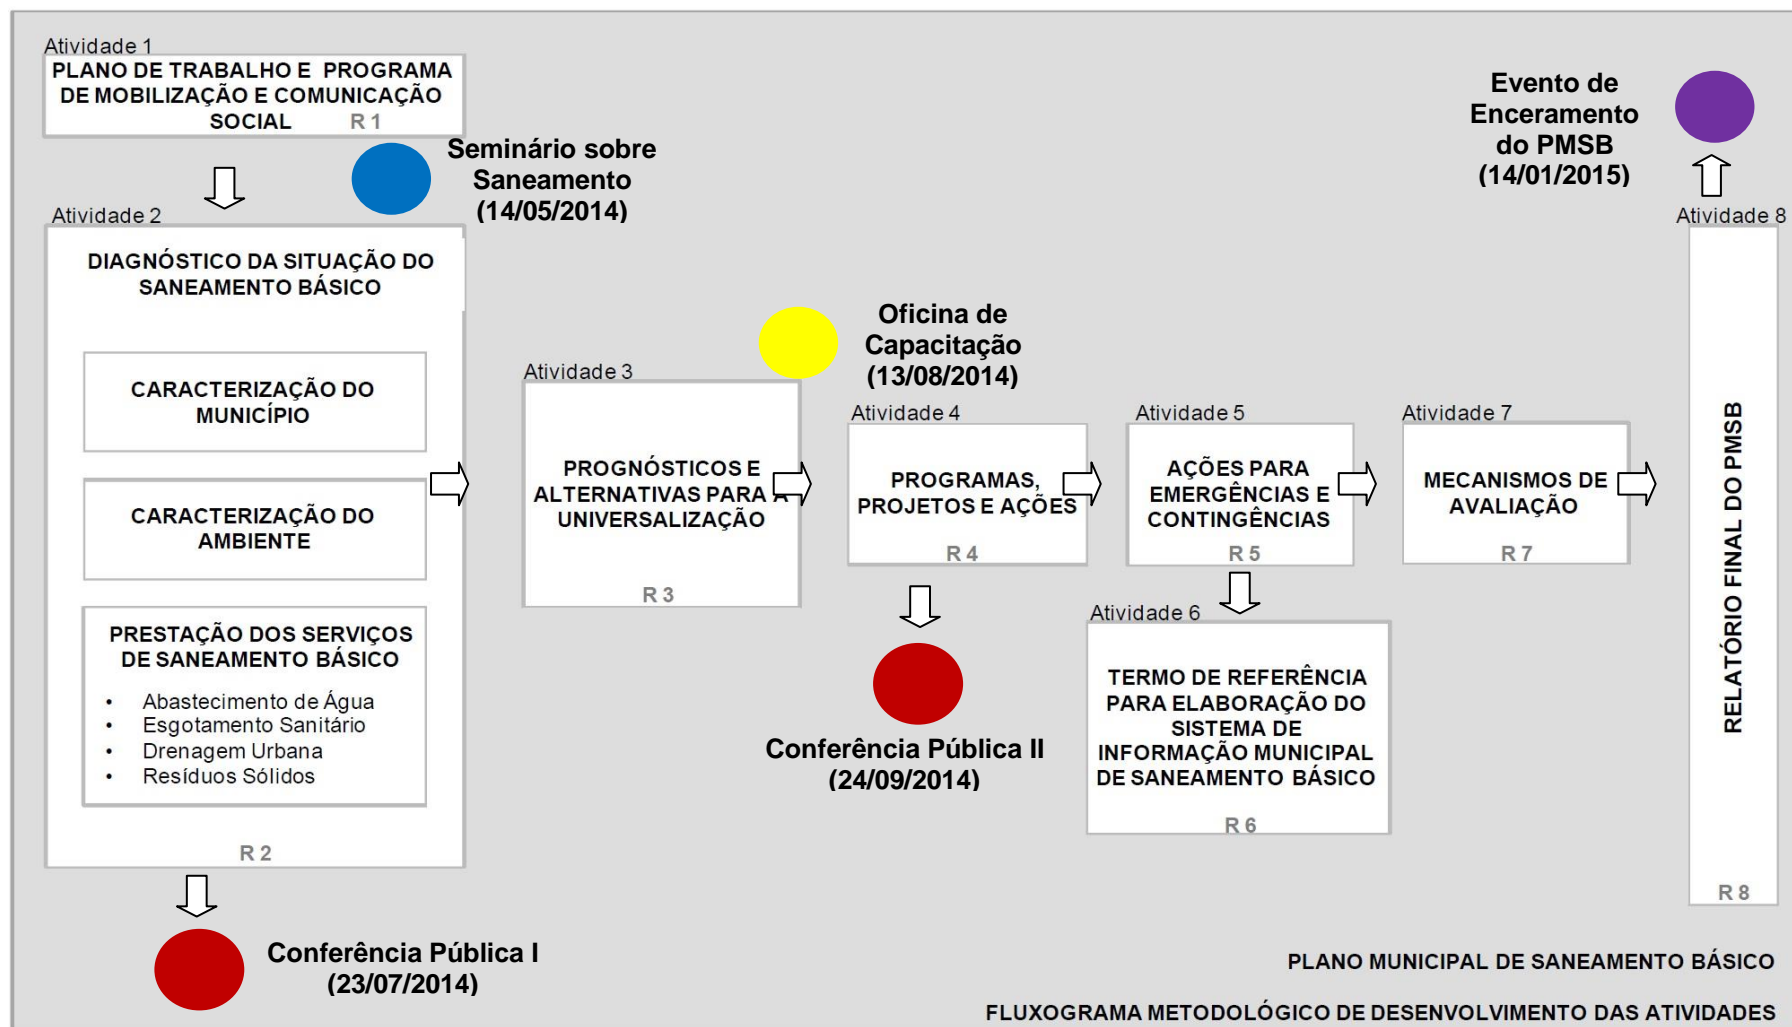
Atividade 1
PLANO DE TRABALHO E PROGRAMA DE MOBILIZAÇÃO E COMUNICAÇÃO SOCIAL
R 1

Seminário sobre Saneamento (14/05/2014)

Evento de Encerramento do PMSB (14/01/2015)

Atividade 2
DIAGNÓSTICO DA SITUAÇÃO DO SANEAMENTO BÁSICO

CARACTERIZAÇÃO DO MUNICÍPIO

CARACTERIZAÇÃO DO AMBIENTE

PRESTAÇÃO DOS SERVIÇOS DE SANEAMENTO BÁSICO
• Abastecimento de Água
• Esgotamento Sanitário
• Drenagem Urbana
• Resíduos Sólidos
R 2

Oficina de Capacitação (13/08/2014)

Atividade 3
PROGNÓSTICOS E ALTERNATIVAS PARA A UNIVERSALIZAÇÃO
R 3

Atividade 4
PROGRAMAS, PROJETOS E AÇÕES
R 4

Atividade 5
AÇÕES PARA EMERGÊNCIAS E CONTINGÊNCIAS
R 5

Atividade 7
MECANISMOS DE AVALIAÇÃO
R 7

Atividade 8
RELATÓRIO FINAL DO PMSB
R 8

Conferência Pública II (24/09/2014)

Atividade 6
TERMO DE REFERÊNCIA PARA ELABORAÇÃO DO SISTEMA DE INFORMAÇÃO MUNICIPAL DE SANEAMENTO BÁSICO
R 6

Conferência Pública I (23/07/2014)

PLANO MUNICIPAL DE SANEAMENTO BÁSICO

FLUXOGRAMA METODOLÓGICO DE DESENVOLVIMENTO DAS ATIVIDADES